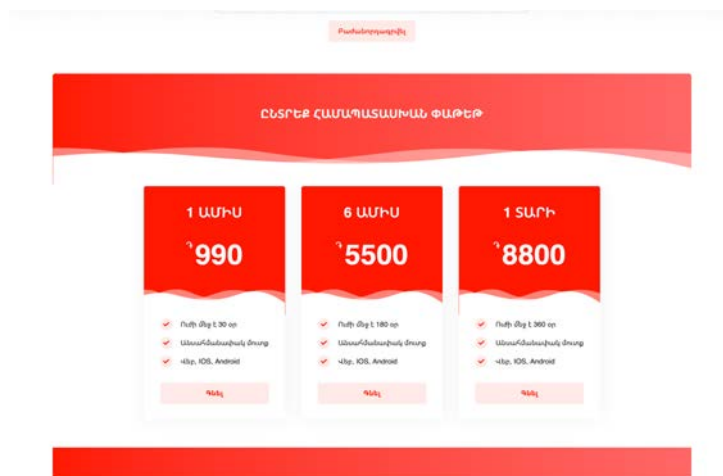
Բաժանորդագրվել

ԸՆՏՐԵՔ ՀԱՄԱՊԱՏԱՍԽԱՆ ՓԱԹԵԹ

1 ԱՄԻՍ

֏990

Ուժի մեջ է 30 օր

Անսահմանափակ մուտք

Վեբ, IOS, Android

Գնել

6 ԱՄԻՍ

֏5500

Ուժի մեջ է 180 օր

Անսահմանափակ մուտք

Վեբ, IOS, Android

Գնել

1 ՏԱՐԻ

֏8800

Ուժի մեջ է 360 օր

Անսահմանափակ մուտք

Վեբ, IOS, Android

Գնել